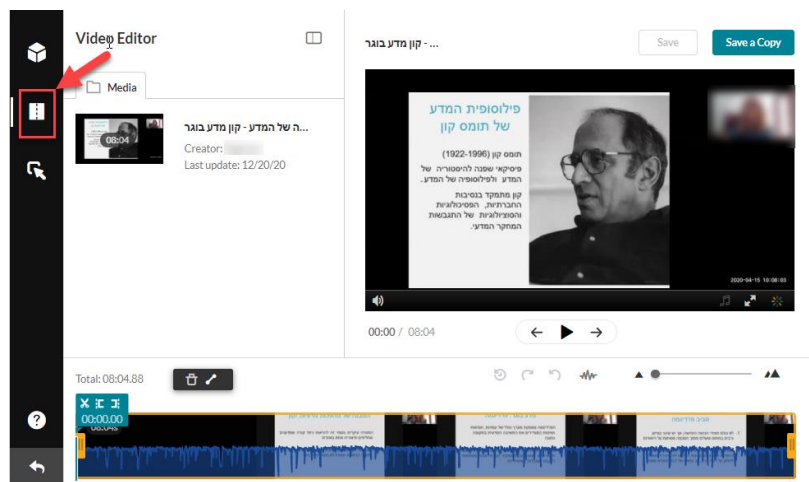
Video Editor

Media

ה של המדע - קון מדע בוגר...

08:04

Creator:

Last update: 12/20/20

... - קון מדע בוגר

Save

Save a Copy

פילוסופית המדע של תומס קון

תומס קון (1922-1996)

פיסיקאי שפנה להיסטוריה של המדע ולפילוסופיה של המדע..

קון מתמקד בנסיבות החברתיות, הפסיכולוגיות והסוציולוגיות של התנהגות המחקר המדעי.

2020-04-15 16:20:08

00:00 / 08:04

Total: 08:04.88

00:00.00

?